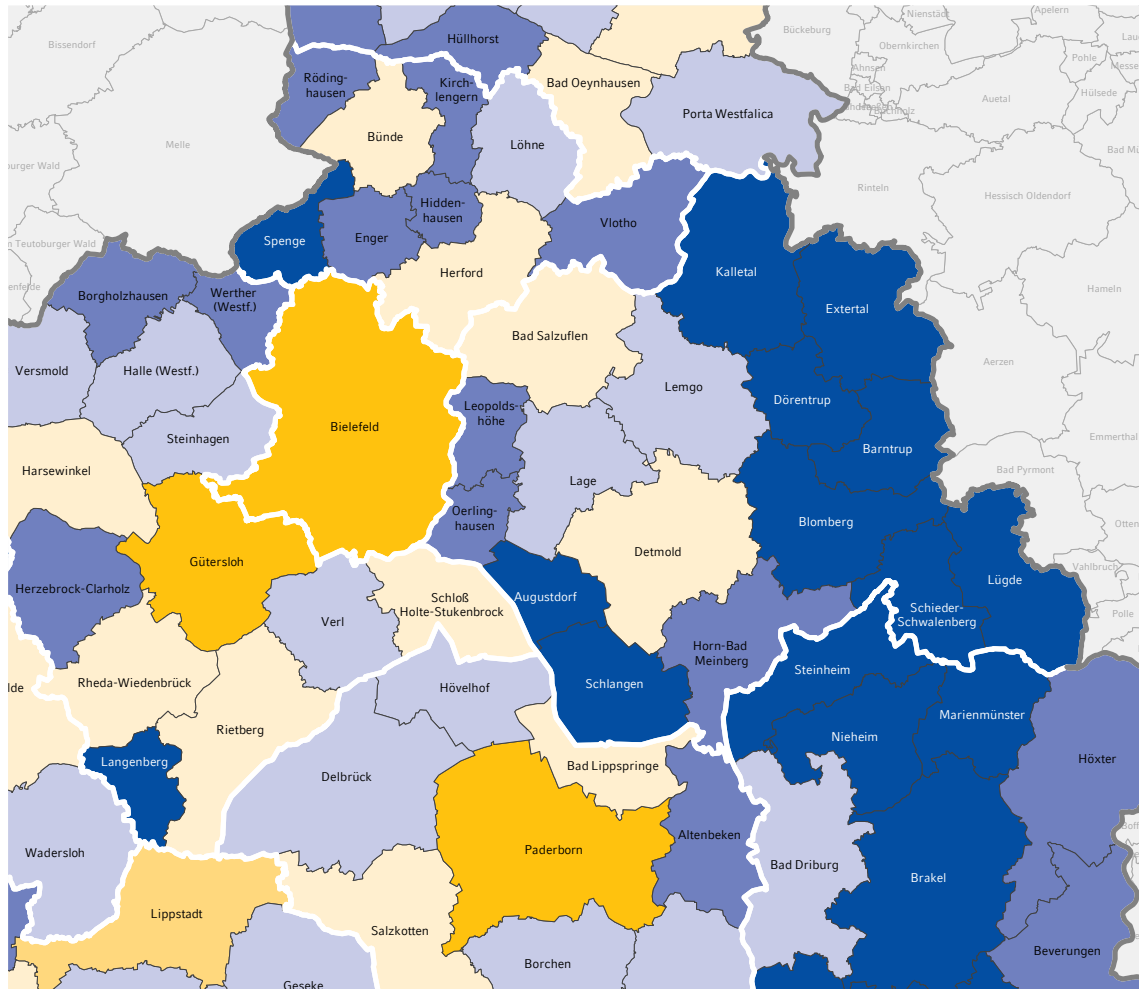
Bissendorf
Hüllhorst
Bückeburg
Nienstädt
Apelern
Obernkirchen
Pohle
Messe
Röding-hausen
Kirch-lengern
Bad Oeynhausen
Ahnsen
Bad Eilsen
Auetal
Hülsede
Porta Westfalica
Melle
Bünde
Löhne
Bad M
burger Wald
Hidden-hausen
Rinteln
Hessisch Oldendorf
Vlotho
n Teutoburger Wald
Spenge
Enger
Herford
Kalletal
enfelde
Borgholzhausen
Werther (Westf.)
Hameln
Extertal
Bad Salzuflen
Versmold
Halle (Westf.)
Lemgo
Aerzen
Leopolds-höhe
Bielefeld
Dörentrup
Steinhagen
Emmerthal
Barntrup
Harsewinkel
Lage
Bad Pyrmont
Oerling-hausen
Blomberg
Otten
Detmold
Gütersloh
Vahlbruch
Herzebrock-Clarholz
Lügde
Augustdorf
Schloß Holte-Stukenbrock
Schieder-Schwalenberg
Verl
Horn-Bad Meinberg
Steinheim
lde
Rheda-Wiedenbrück
Hövelhof
Schlangen
Marienmünster
Rietberg
Nieheim
Höxter
Langenberg
Bad Lippspringe
Delbrück
Altenbeken
Bad Driburg
Wadersloh
Paderborn
Brakel
Lippstadt
Salzkotten
Beverungen
Geseke
Borchen